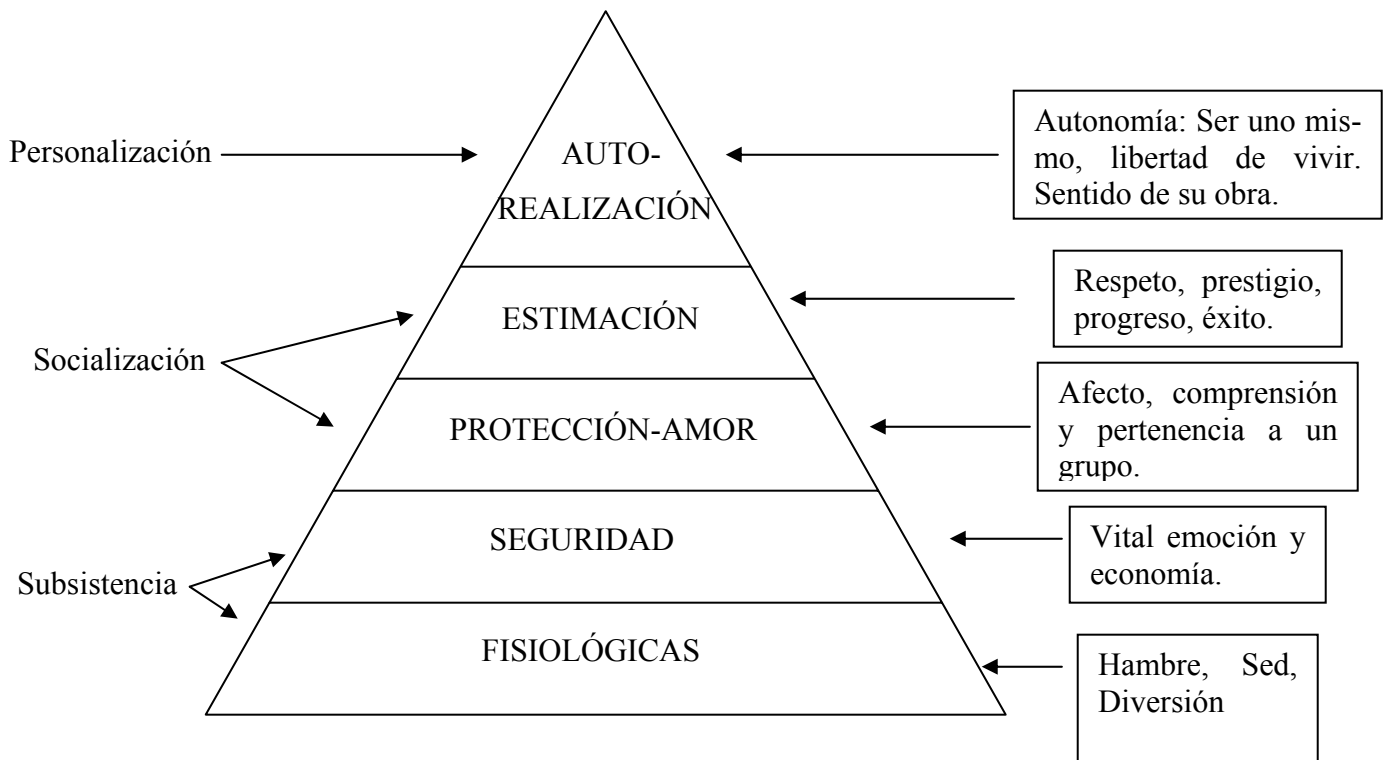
Personalización

AUTO-
REALIZACIÓN

Autonomía: Ser uno mismo, libertad de vivir. Sentido de su obra.

ESTIMACIÓN

Respeto, prestigio, progreso, éxito.

Socialización

PROTECCIÓN-AMOR

Afecto, comprensión y pertenencia a un grupo.

SEGURIDAD

Vital emoción y economía.

Subsistencia

FISIOLÓGICAS

Hambre, Sed, Diversión